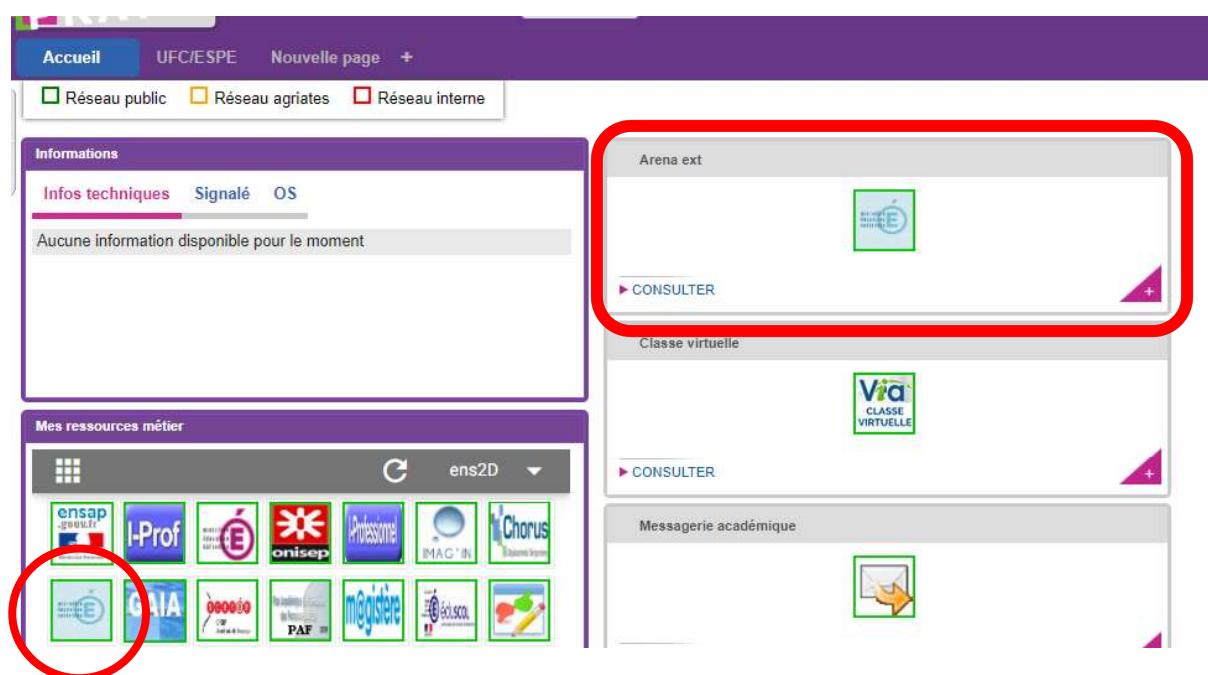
Accueil UFC/ESPE Nouvelle page +

Réseau public Réseau agriates Réseau interne

Informations

Infos techniques Signalé OS

Aucune information disponible pour le moment

Mes ressources métier

ens2D

ensap .gouv.fr

I-Prof

onisep

i-Professionnel

IMAG'IN

Chorus

GAIA

PAF

m@gistère

éduscol

Arena ext

▸ CONSULTER

+

Classe virtuelle

Via CLASSE VIRTUELLE

▸ CONSULTER

+

Messagerie académique